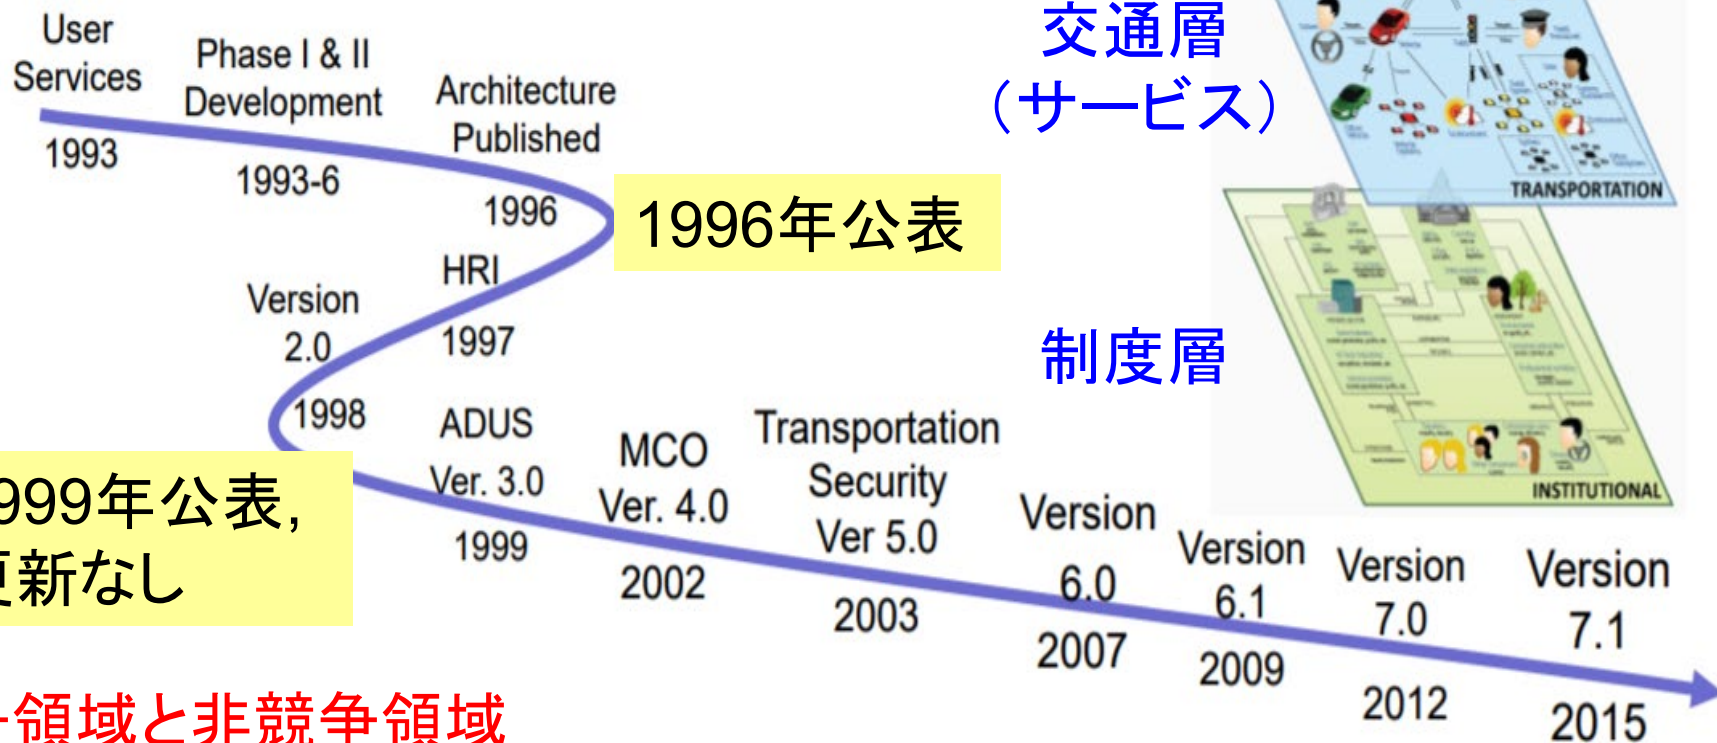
User Services
1993

Phase I & II Development
1993-6

Architecture Published
1996

1996年公表

HRI
1997

Version 2.0
1998

ADUS Ver. 3.0
1999

999年公表，
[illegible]新なし

MCO Ver. 4.0
2002

Transportation Security Ver 5.0
2003

Version 6.0
2007

Version 6.1
2009

Version 7.0
2012

Version 7.1
2015

交通層
（サービス）

TRANSPORTATION

制度層

INSTITUTIONAL

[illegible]領域と非競争領域